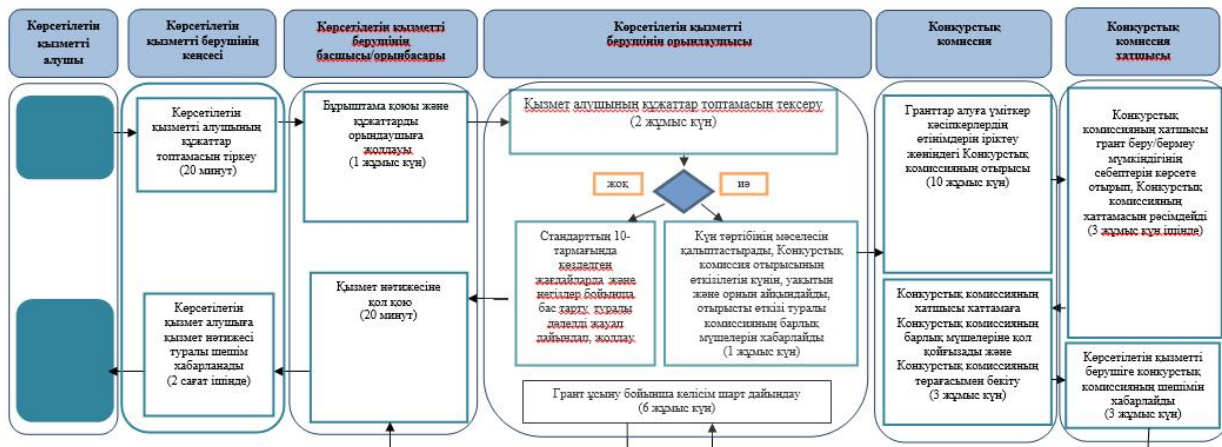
Көрсетілетін қызметті алушы

Көрсетілетін қызметті берушінің кеңсесі

Көрсетілетін қызметті берушінің басшысы/орынбасары

Көрсетілетін қызметті берушінің орындаушысы

Конкурстық комиссия

Конкурстық комиссия хатшысы

Көрсетілетін қызметті алушының құжаттар топтамасын тіркеу (20 минут)

Бұрыштама қою және құжаттарды орындаушыға жолдау (1 жұмыс күн)

Қызмет алушының құжаттар топтамасын тексеру (2 жұмыс күн)

жоқ

иә

Стандарттың 10-тармағында көзделген жағдайларда және негіздер бойынша бас тарту туралы дәлелді жауап дайындап, жолдау

Күн тәртібінің мәселесін қалыптастырады, Конкурстық комиссия отырысының өткізілетін күнін, уақытын және орнын айқындайды, отырысты өткізі туралы комиссияның барлық мүшелерін хабарлайды (1 жұмыс күн)

Қызмет нәтижесіне қол қою (20 минут)

Көрсетілетін қызмет алушыға қызмет нәтижесі туралы шешім хабарланады (2 сағат ішінде)

Грант ұсыну бойынша келісім шарт дайындау (6 жұмыс күн)

Гранттар алуға үміткер кәсіпкерлердің өтінімдерін іріктеу жөніндегі Конкурстық комиссияның отырысы (10 жұмыс күн)

Конкурстық комиссияның хатшысы хаттамаға Конкурстық комиссияның барлық мүшелеріне қол қойғызады және Конкурстық комиссияның төрағасымен бекіту (3 жұмыс күн)

Конкурстық комиссияның хатшысы грант беру/бермеу мүмкіндігінің себептерін көрсете отырып, Конкурстық комиссияның хаттамасын рәсімдейді (3 жұмыс күн ішінде)

Көрсетілетін қызметті берушіге конкурстық комиссияның шешімін хабарлайды (3 жұмыс күн)